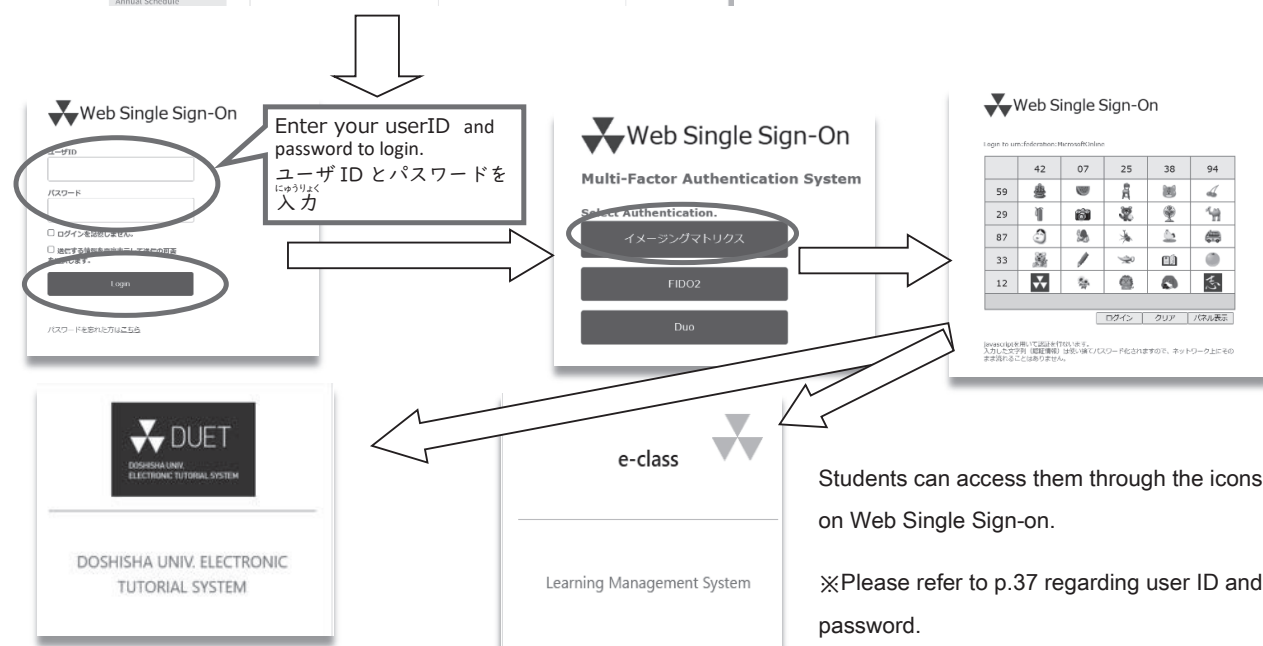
Annual Schedule

Web Single Sign-On

ユーザID

パスワード

□ ログインを記憶しません。

□ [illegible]

Login

パスワードを忘れた方はこちら

Enter your userID and password to login.
ユーザ ID とパスワードを入力(にゅうりょく)

Web Single Sign-On

Multi-Factor Authentication System

Select Authentication.

イメージングマトリクス

FIDO2

Duo

Web Single Sign-On

Login to urn:federation:MicrosoftOnline

| | 42 | 07 | 25 | 38 | 94 |
|---|---|---|---|---|---|
| 59 | | | | | |
| 29 | | | | | |
| 87 | | | | | |
| 33 | | | | | |
| 12 | | | | | |

ログイン クリア パネル表示

Javascriptを用いて認証を行います。
入力した文字列（認証情報）は使い捨てパスワード化されますので、ネットワーク上にそのまま流れることはありません。

DUET
DOSHISHA UNIV. ELECTRONIC TUTORIAL SYSTEM

DOSHISHA UNIV. ELECTRONIC TUTORIAL SYSTEM

e-class

Learning Management System

Students can access them through the icons on Web Single Sign-on.

※Please refer to p.37 regarding user ID and password.